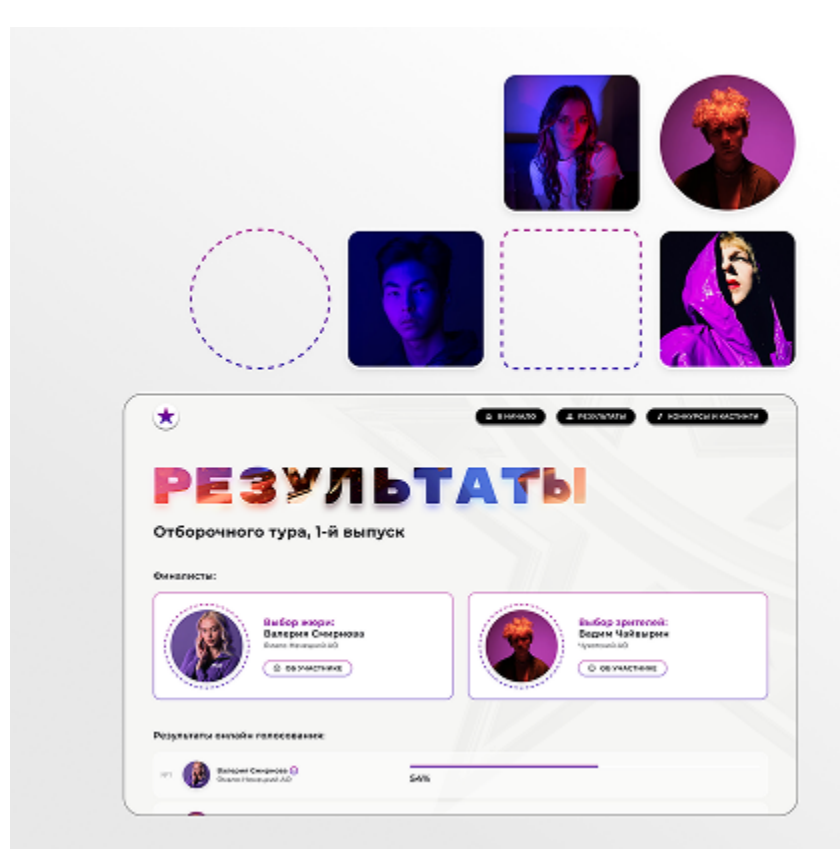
В НАЧАЛО
РЕЗУЛЬТАТЫ
КОНКУРСЫ И КАСТИНГИ

РЕЗУЛЬТАТЫ

Отборочного тура, 1-й выпуск

Финалисты:

Выбор жюри:
Валерия Смирнова
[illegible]
ОБ УЧАСТНИКЕ

Выбор зрителей:
Вадим Чайвырин
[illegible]
ОБ УЧАСТНИКЕ

Результаты онлайн голосования:

№1
Валерия Смирнова
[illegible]
54%